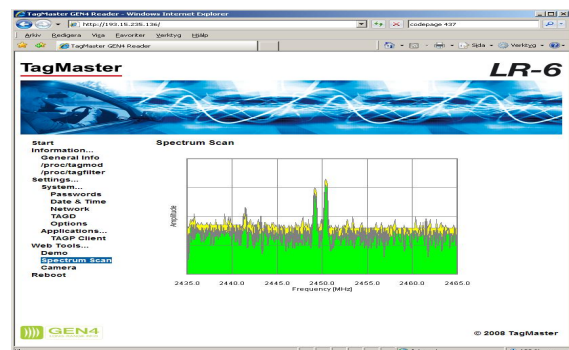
TagMaster GEN4 Reader - Windows Internet Explorer

http://193.15.235.136/

codepage 437

Arkiv Redigera Visa Favoriter Verktyg Hjälp

TagMaster GEN4 Reader

Sida Verktyg

TagMaster

LR-6

Start
Information...
General Info
/proc/tagmod
/proc/tagfilter
Settings...
System...
Passwords
Date & Time
Network
TAGD
Options
Applications...
TAGP Client
Web Tools...
Demo
Spectrum Scan
Camera
Reboot

Spectrum Scan

Amplitude

2435.0 2440.0 2445.0 2450.0 2455.0 2460.0 2465.0

Frequency [MHz]

GEN4

© 2008 TagMaster